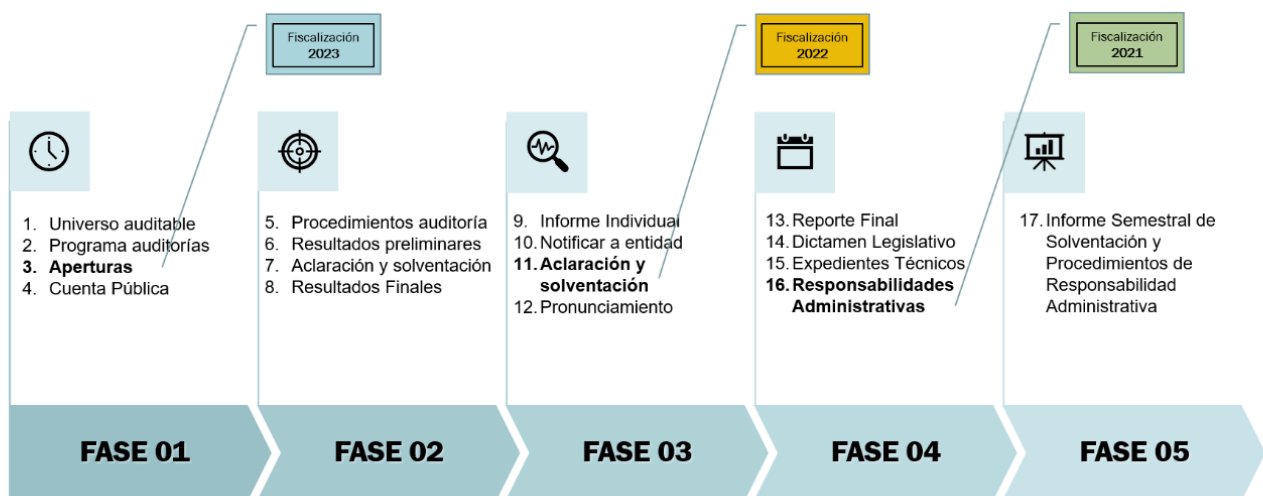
Fiscalización 2023

Fiscalización 2022

Fiscalización 2021

1. Universo auditable
2. Programa auditorías
3. Aperturas
4. Cuenta Pública

5. Procedimientos auditoría
6. Resultados preliminares
7. Aclaración y solventación
8. Resultados Finales

9. Informe Individual
10. Notificar a entidad
11. Aclaración y solventación
12. Pronunciamiento

13. Reporte Final
14. Dictamen Legislativo
15. Expedientes Técnicos
16. Responsabilidades Administrativas

17. Informe Semestral de Solventación y Procedimientos de Responsabilidad Administrativa

FASE 01

FASE 02

FASE 03

FASE 04

FASE 05